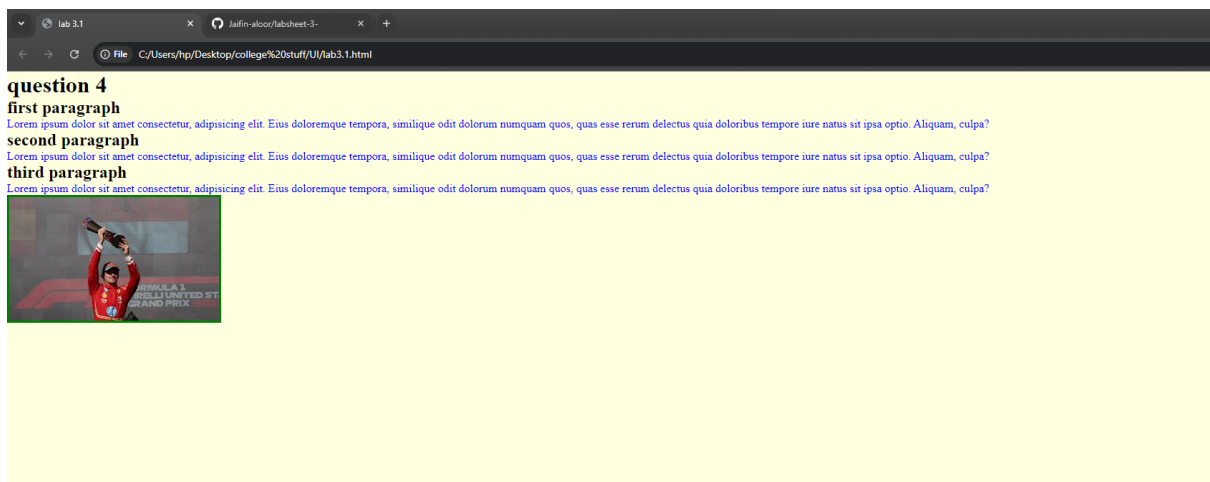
lab 3.1
Jaifin-aloor/labsheet-3-
File C:/Users/hp/Desktop/college%20stuff/UI/lab3.1.html

question 4

first paragraph

Lorem ipsum dolor sit amet consectetur, adipisicing elit. Eius doloremque tempora, similique odit dolorum numquam quos, quas esse rerum delectus quia doloribus tempore iure natus sit ipsa optio. Aliquam, culpa?

second paragraph

Lorem ipsum dolor sit amet consectetur, adipisicing elit. Eius doloremque tempora, similique odit dolorum numquam quos, quas esse rerum delectus quia doloribus tempore iure natus sit ipsa optio. Aliquam, culpa?

third paragraph

Lorem ipsum dolor sit amet consectetur, adipisicing elit. Eius doloremque tempora, similique odit dolorum numquam quos, quas esse rerum delectus quia doloribus tempore iure natus sit ipsa optio. Aliquam, culpa?

FORMULA 1
PIRELLI UNITED ST
GRAND PRIX